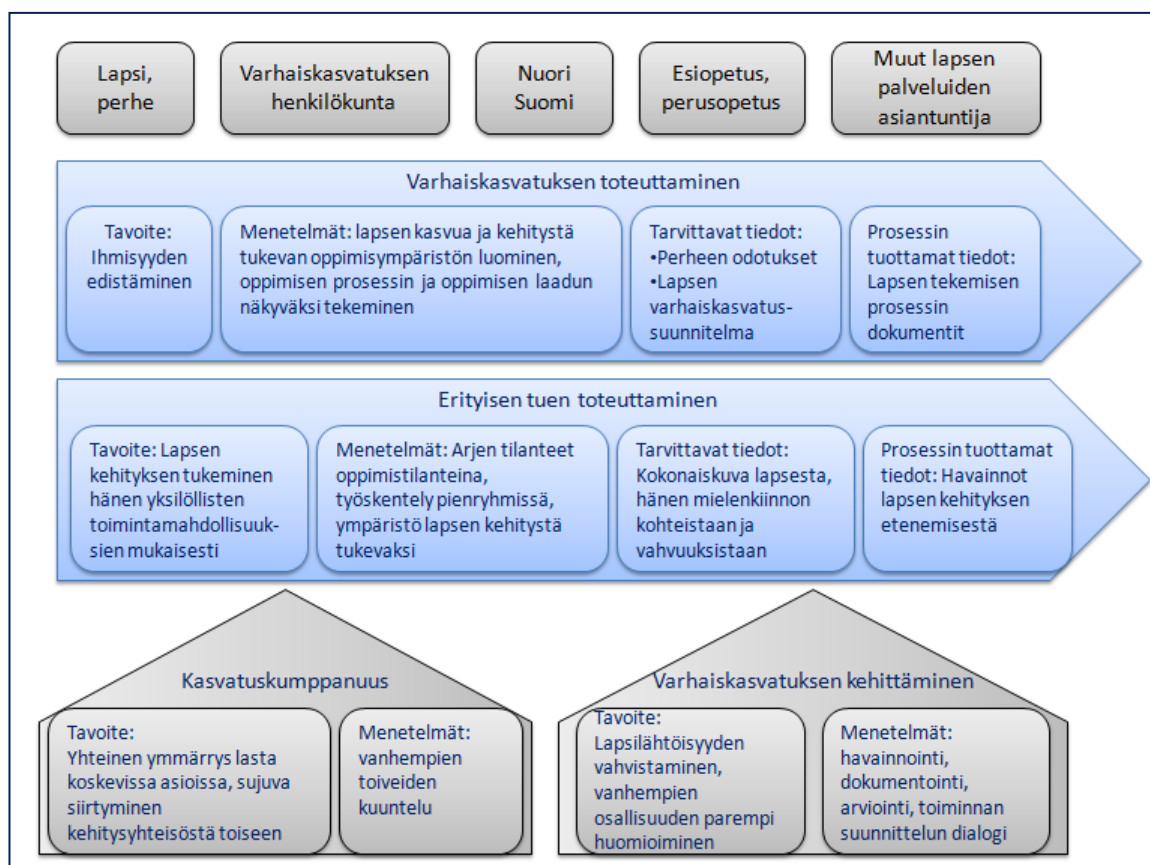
Lapsi, perhe

Varhaiskasvatuksen henkilökunta

Nuori Suomi

Esiopetus, perusopetus

Muut lapsen palveluiden asiantuntija

Varhaiskasvatuksen toteuttaminen

Tavoite: Ihmisyyden edistäminen

Menetelmät: lapsen kasvua ja kehitystä tukevan oppimisympäristön luominen, oppimisen prosessin ja oppimisen laadun näkyväksi tekeminen

Tarvittavat tiedot:
•Perheen odotukset
•Lapsen varhaiskasvatussuunnitelma

Prosessin tuottamat tiedot: Lapsen tekemisen prosessin dokumentit

Erityisen tuen toteuttaminen

Tavoite: Lapsen kehityksen tukeminen hänen yksilöllisten toimintamahdollisuuksien mukaisesti

Menetelmät: Arjen tilanteet oppimistilanteina, työskentely pienryhmissä, ympäristö lapsen kehitystä tukevaksi

Tarvittavat tiedot: Kokonaiskuva lapsesta, hänen mielenkiinnon kohteistaan ja vahvuuksistaan

Prosessin tuottamat tiedot: Havainnot lapsen kehityksen etenemisestä

Kasvatuskumppanuus

Tavoite: Yhteinen ymmärrys lasta koskevissa asioissa, sujuva siirtyminen kehitysyhteisöstä toiseen

Menetelmät: vanhempien toiveiden kuuntelu

Varhaiskasvatuksen kehittäminen

Tavoite: Lapsilähtöisyyden vahvistaminen, vanhempien osallisuuden parempi huomioiminen

Menetelmät: havainnointi, dokumentointi, arviointi, toiminnan suunnittelun dialogi